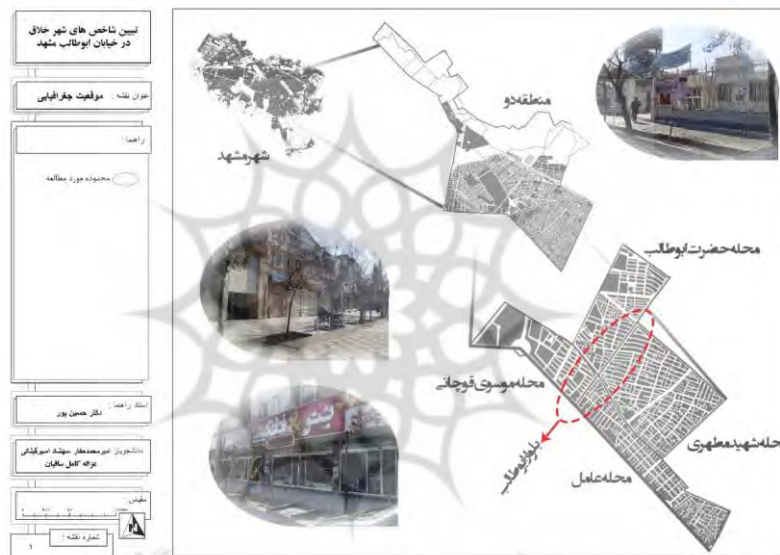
تبیین شاخص های شهر خلاق در خیابان ابوطالب مشهد

عنوان نقشه : موقعیت جغرافیایی

راهنما :

محدوده مورد مطالعه

استاد راهنما : دکتر حسین پور

دانشجویان : امیرمحمد‌عطار ،مهشید اسم‌کیانی عزاله کامل ساقیان

مقیاس :

شماره نقشه : ۱

شهرمشهد

منطقه‌دو

محله‌حضرت‌ابوطالب

محله‌موسوی‌قوچانی

محله‌شهیدمطهری

محله‌عامل

خیابان‌ابوطالب